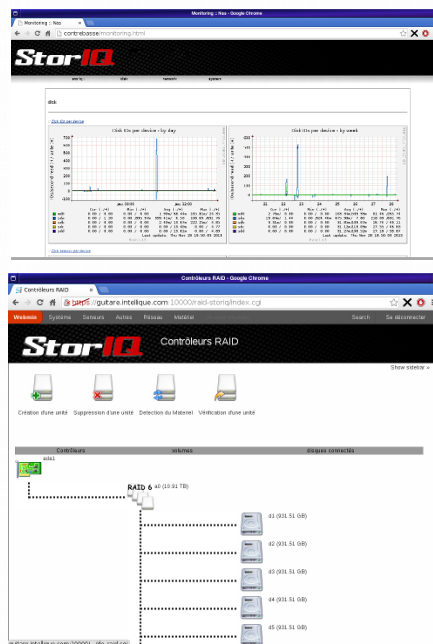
Monitoring :: Sto - Google Chrome

Monitoring :: Sto

contrebasse/monitoring.html

StorIQ

storiq disk network system

disk

Disk IOs per device

Disk IOs per device - by day

Disk IOs per device - by week

Click Disk per device

Contrôleurs RAID - Google Chrome

Contrôleurs RAID

https://guitare.intellique.com:10000/raid-storiq/index.cgi

Webmin Système Serveurs Autres Réseau Matériel Search Se déconnecter

StorIQ Contrôleurs RAID

Show sidebar »

Création d'une unité Suppression d'une unité Detection du Materiel Vérification d'une unité

Contrôleurs Volumes disques connectés

ada1

RAID 6 a0 (10,91 TB)

d1 (931.51 GB)

d2 (931.51 GB)

d3 (931.51 GB)

d4 (931.51 GB)

d5 (931.51 GB)

guitare.intellique.com:10000/...